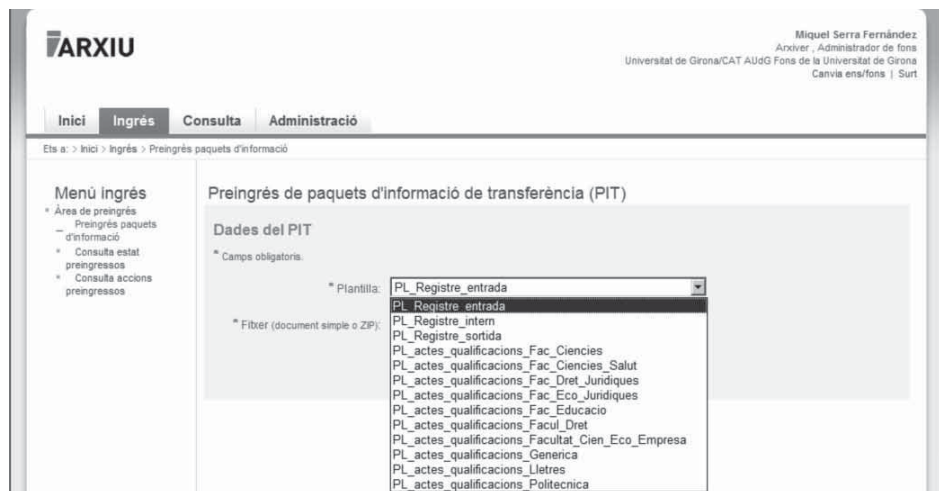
iARXIU

Miquel Serra Fernández
Arxiver , Administrador de fons
Universitat de Girona/CAT AUdG Fons de la Universitat de Girona
Canvia ens/fons | Surt

Inici | Ingrés | Consulta | Administració

Ets a: > Inici > Ingrés > Preingrés paquets d'informació

Menú ingrés
Àrea de preingrés
Preingrés paquets d'informació
Consulta estat preingressos
Consulta accions preingressos

Preingrés de paquets d'informació de transferència (PIT)

Dades del PIT

* Camps obligatoris.

* Plantilla: PL_Registre_entrada

* Fitxer (document simple o ZIP):

PL_Registre_entrada
PL_Registre_intern
PL_Registre_sortida
PL_actes_qualificacions_Fac_Ciencies
PL_actes_qualificacions_Fac_Ciencies_Salut
PL_actes_qualificacions_Fac_Dret_Juridiques
PL_actes_qualificacions_Fac_Eco_Juridiques
PL_actes_qualificacions_Fac_Educacio
PL_actes_qualificacions_Facul_Dret
PL_actes_qualificacions_Facultat_Cien_Eco_Empresa
PL_actes_qualificacions_Generica
PL_actes_qualificacions_Lletres
PL_actes_qualificacions_Politecnica